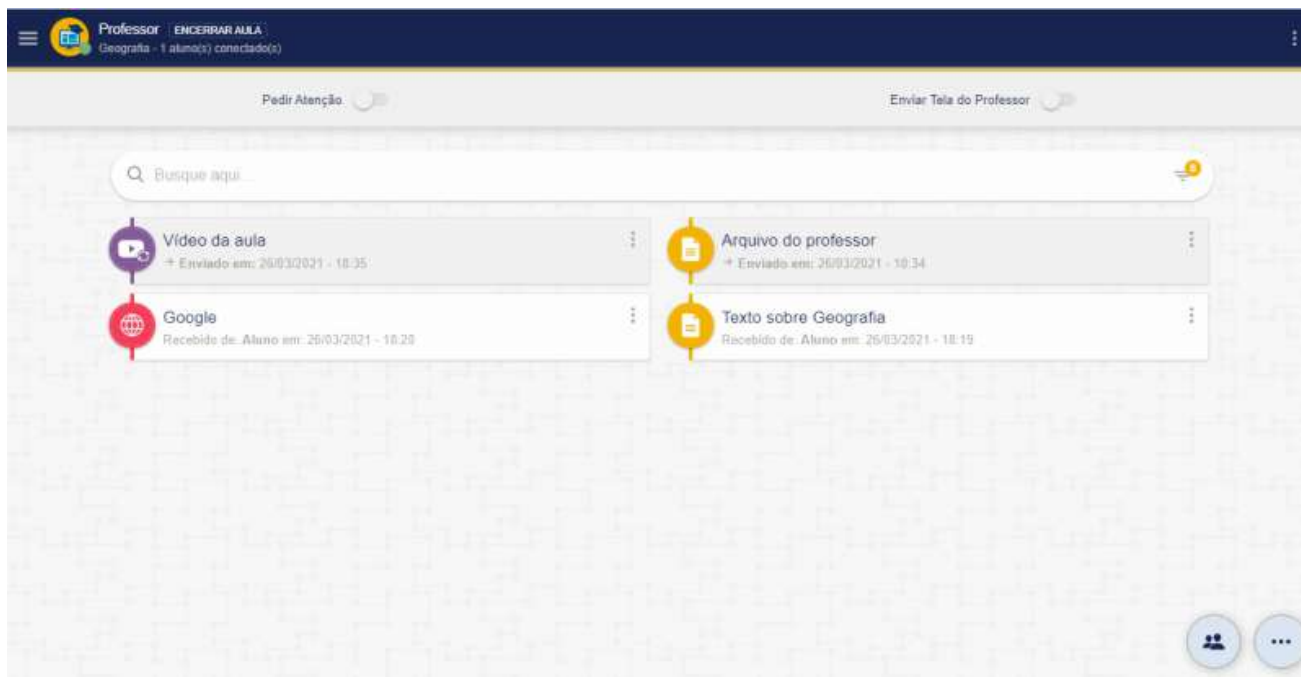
Professor ENCERRAR AULA
Geografia - 1 aluno(s) conectado(s)

Pedir Atenção

Enviar Tela do Professor

Busque aqui...

0

Vídeo da aula
Enviado em: 26/03/2021 - 18:35

Arquivo do professor
Enviado em: 26/03/2021 - 18:34

Google
Recebido de: Aluno em: 26/03/2021 - 18:20

Texto sobre Geografia
Recebido de: Aluno em: 26/03/2021 - 18:19